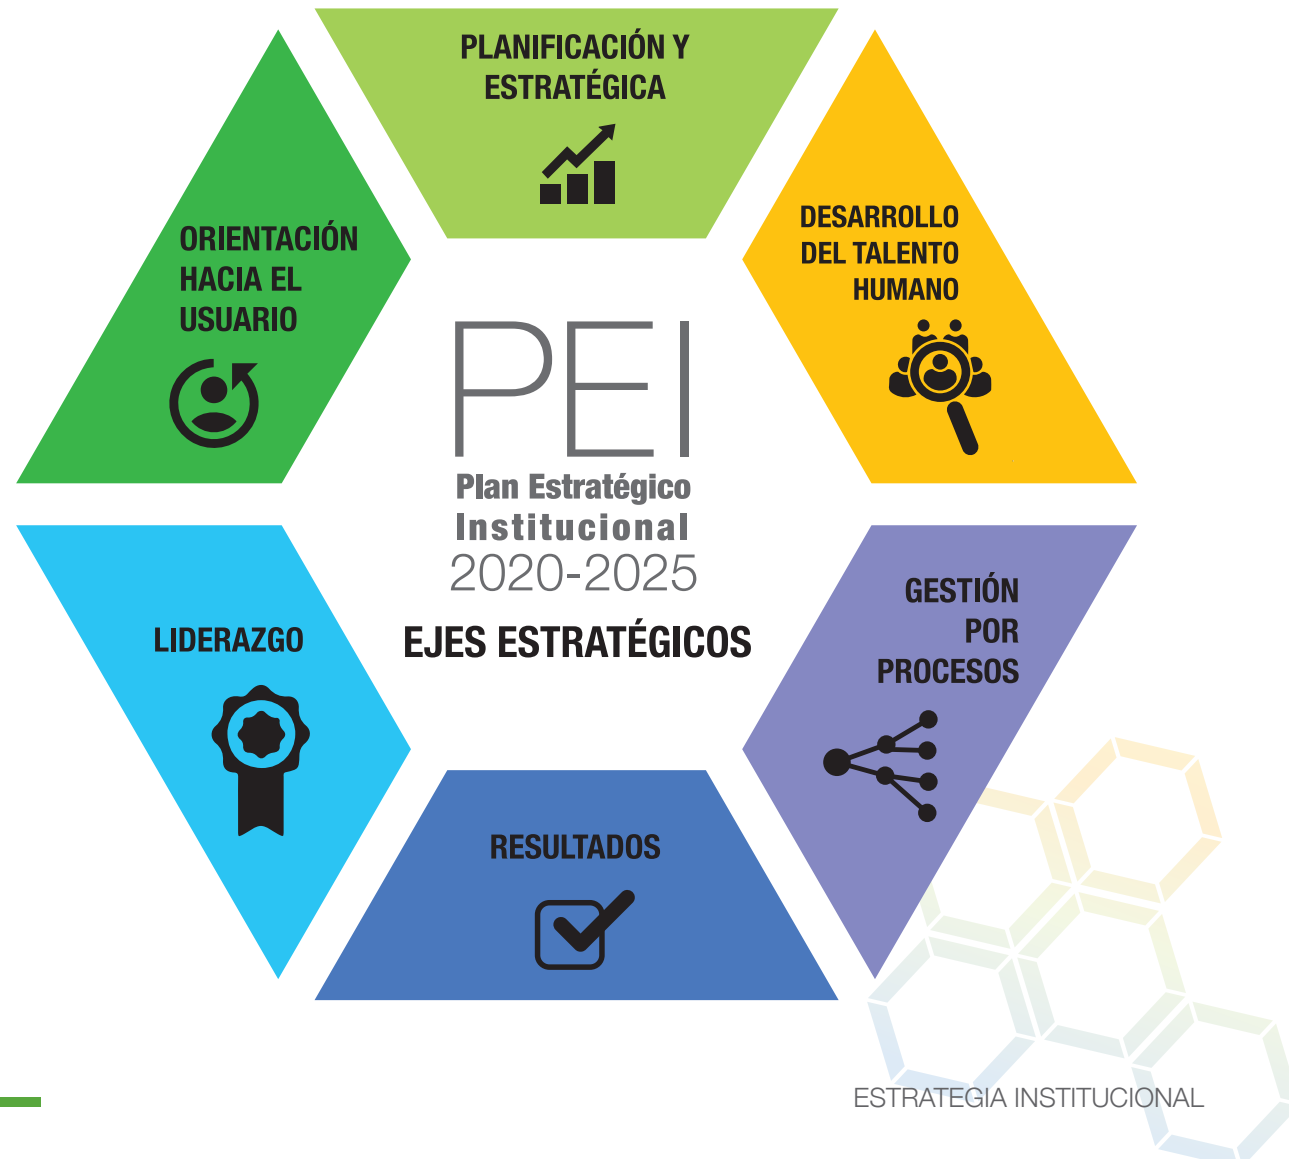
PLANIFICACIÓN Y ESTRATÉGICA

DESARROLLO DEL TALENTO HUMANO

GESTIÓN POR PROCESOS

RESULTADOS

LIDERAZGO

ORIENTACIÓN HACIA EL USUARIO

PEI
Plan Estratégico Institucional
2020-2025

EJES ESTRATÉGICOS

ESTRATEGIA INSTITUCIONAL